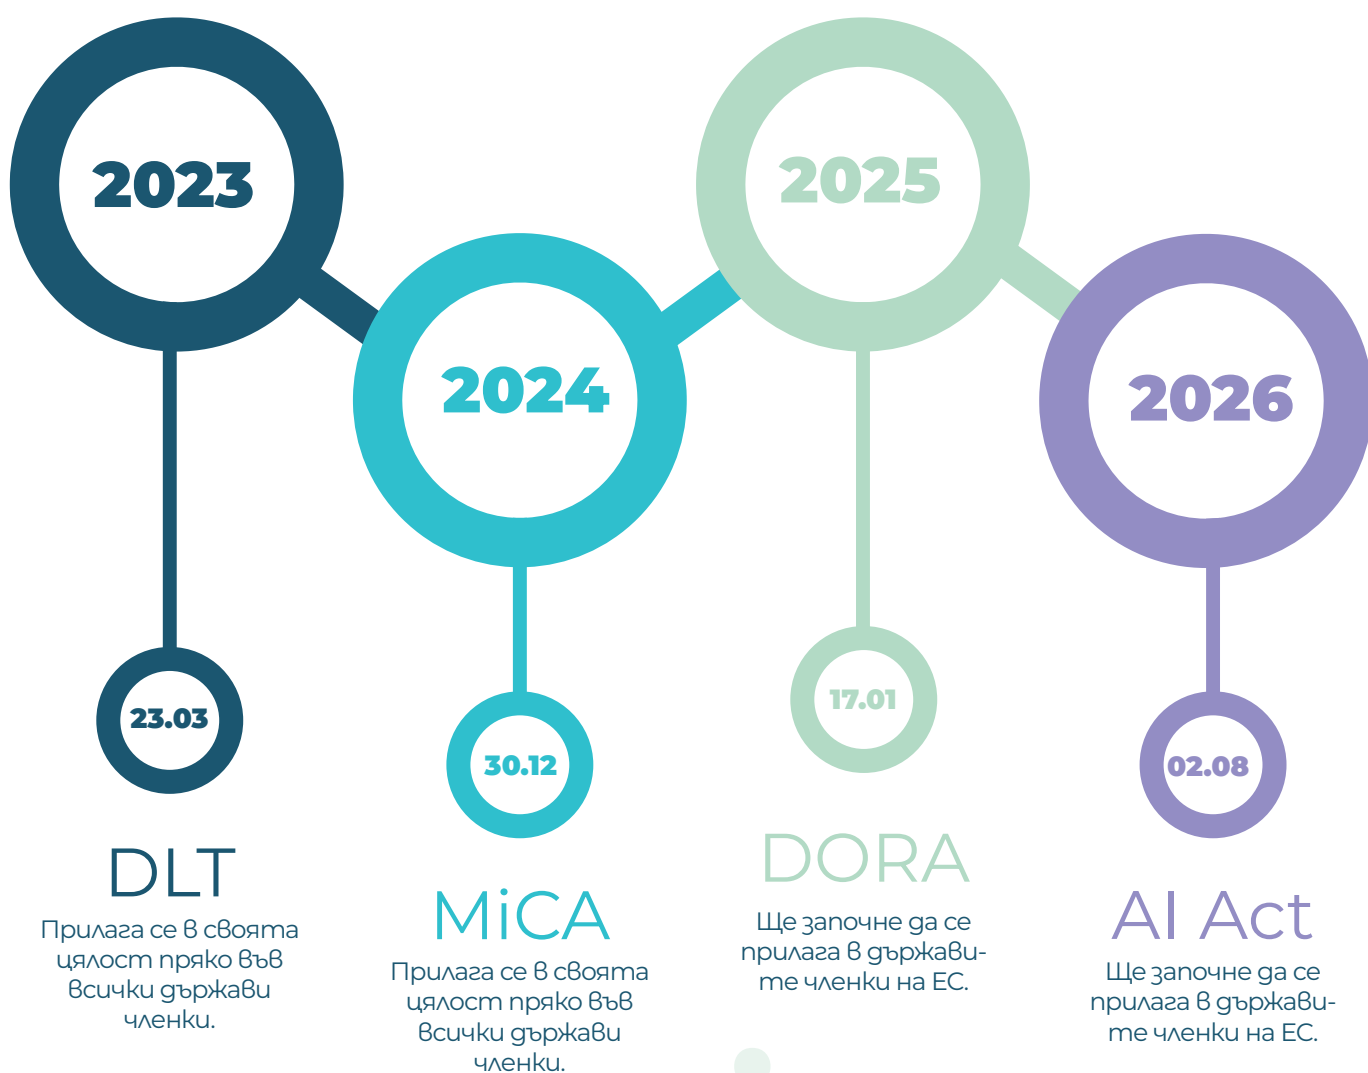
2023

23.03

DLT

Прилага се в своята цялост пряко във всички държави членки.

2024

30.12

MiCA

Прилага се в своята цялост пряко във всички държави членки.

2025

17.01

DORA

Ще започне да се прилага в държавите членки на ЕС.

2026

02.08

AI Act

Ще започне да се прилага в държавите членки на ЕС.